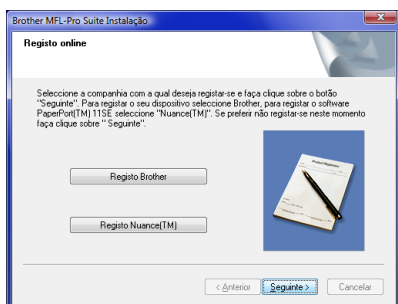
Brother MFL-Pro Suite Instalação

Registo online

Seleccione a companhia com a qual deseja registar-se e faça clique sobre o botão "Seguinte". Para registar o seu dispositivo seleccione Brother, para registar o software PaperPort(TM) 11SE seleccione "Nuance(TM)". Se preferir não registar-se neste momento faça clique sobre " Seguinte".

Registo Brother

Registo Nuance(TM)

< Anterior

Seguinte >

Cancelar